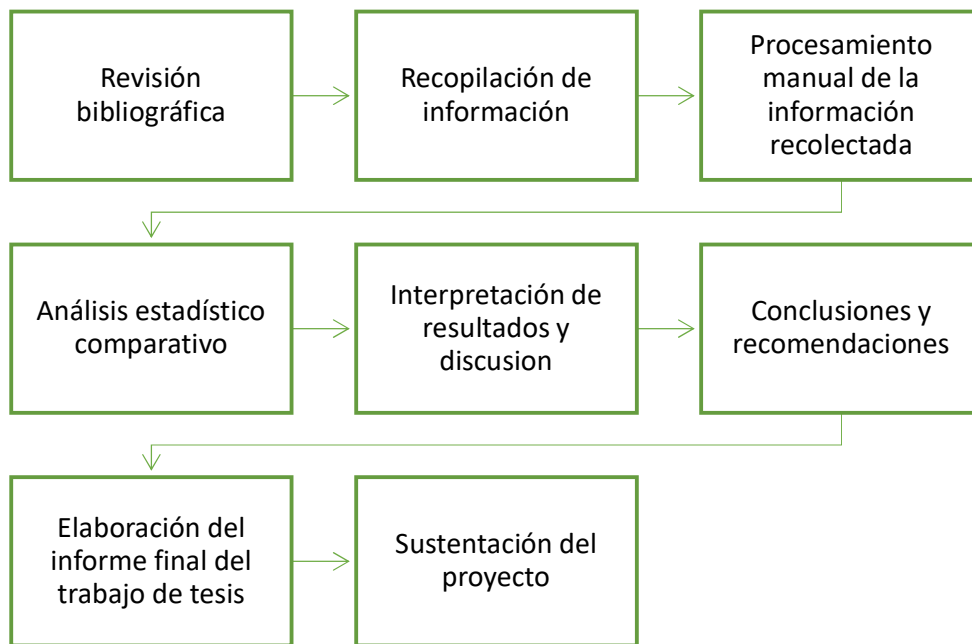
Revisión bibliográfica

Recopilación de información

Procesamiento manual de la información recolectada

Análisis estadístico comparativo

Interpretación de resultados y discusion

Conclusiones y recomendaciones

Elaboración del informe final del trabajo de tesis

Sustentación del proyecto